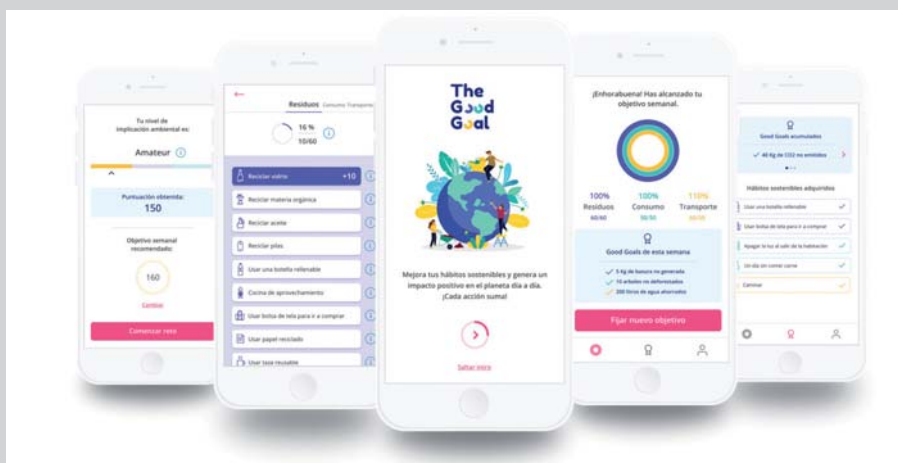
Tu nivel de implicación ambiental es:

Amateur

Puntuación obtenida:
150

Objetivo semanal recomendado:

160

Cambiar

Comenzar reto

Residuos Consumo Transporte

16 %
10/60

Reciclar vidrio +10

Reciclar materia orgánica

Reciclar aceite

Reciclar pilas

Usar una botella rellenable

Cocina de aprovechamiento

Usar bolsa de tela para ir a comprar

Usar papel reciclado

Usar taza reusable

The Good Goal

Mejora tus hábitos sostenibles y genera un impacto positivo en el planeta día a día. ¡Cada acción suma!

Saltar intro

¡Enhorabuena! Has alcanzado tu objetivo semanal.

100% Residuos 60/60

100% Consumo 50/50

110% Transporte

Good Goals de esta semana

5 Kg de basura no generada

15 árboles no deforestados

200 litros de agua ahorrados

Fijar nuevo objetivo

Good Goals acumulados

40 Kg de CO2 no emitidos

Hábitos sostenibles adquiridos

Usar una botella rellenable

Usar bolsa de tela para ir a comprar

Apagar la luz al salir de la habitación

Un día sin comer carne

Caminar